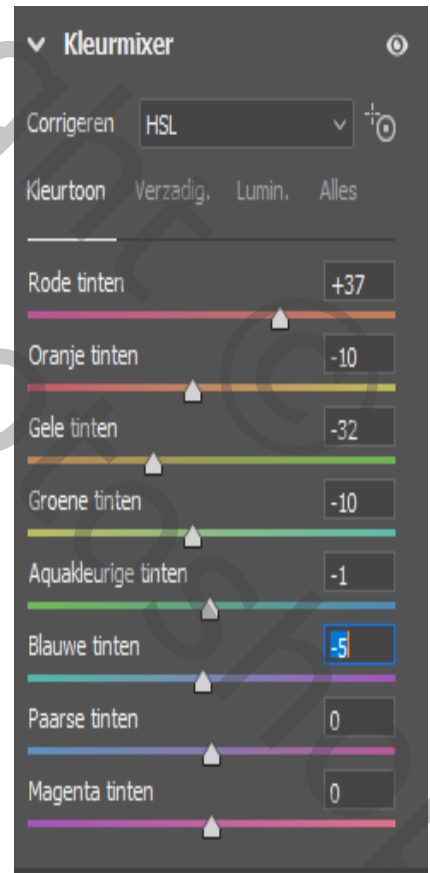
Kleurmixer

Corrigeren HSL

Kleurtoon Verzadig. Lumin. Alles

Rode tinten +37

Oranje tinten -10

Gele tinten -32

Groene tinten -10

Aquakleurige tinten -1

Blauwe tinten -5

Paarse tinten 0

Magenta tinten 0